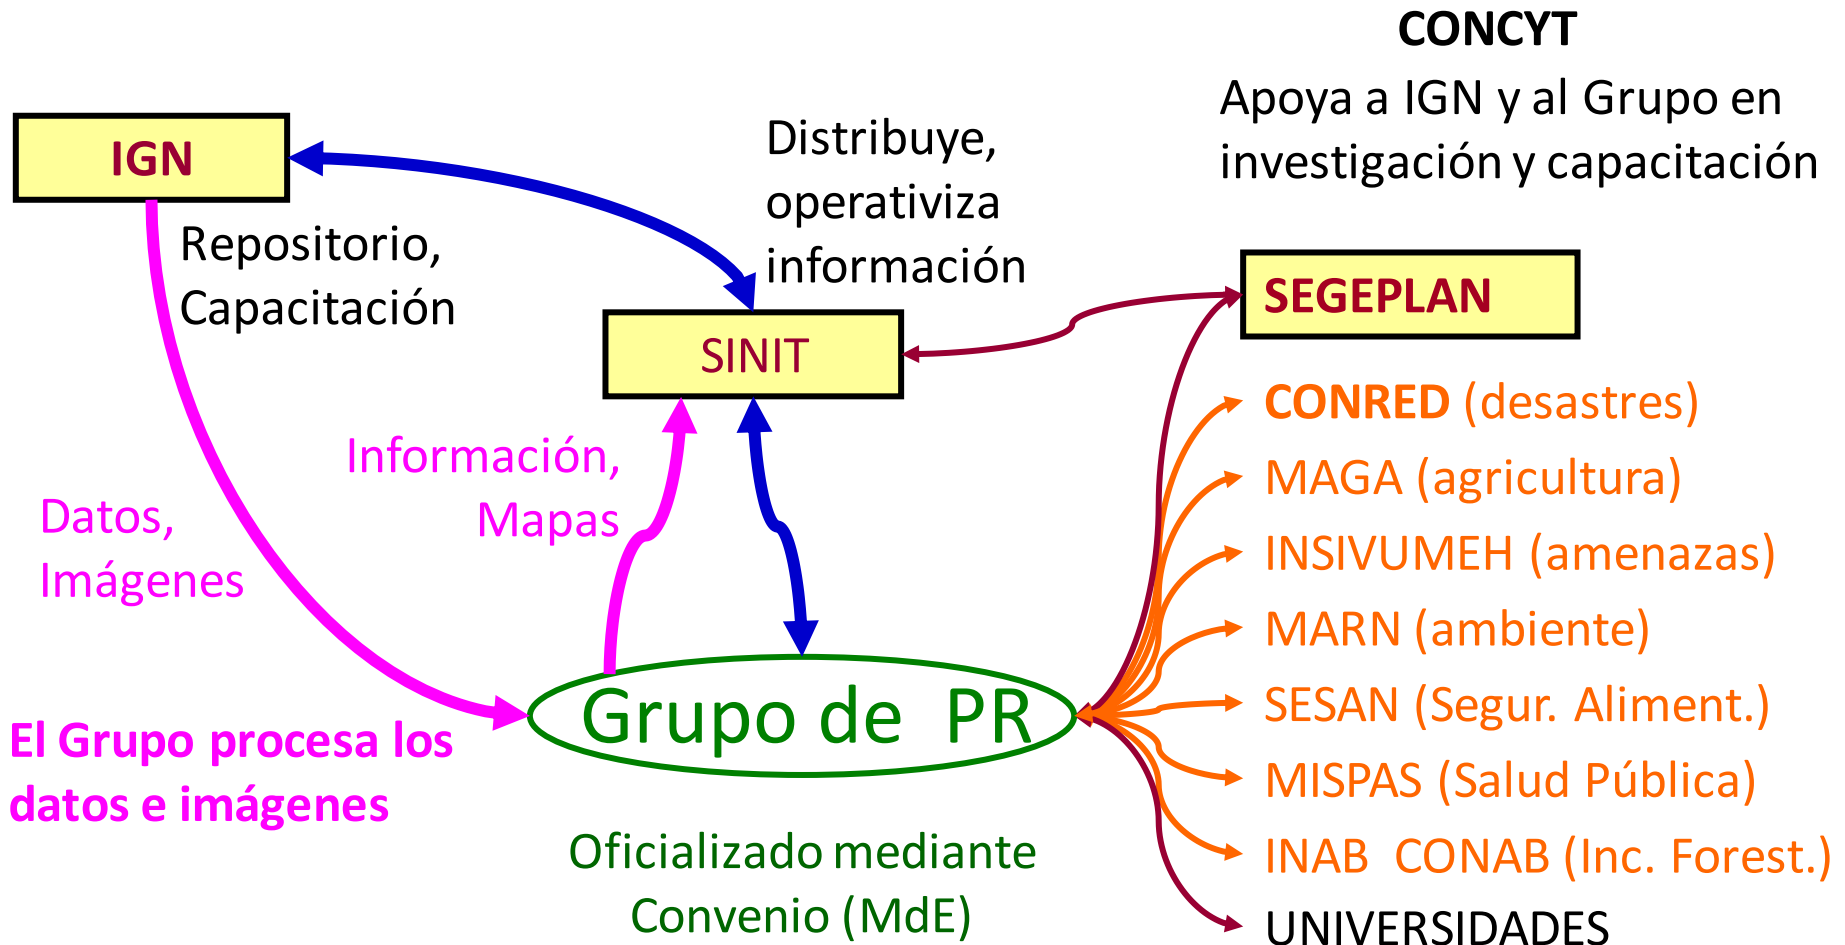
CONCYT
Apoya a IGN y al Grupo en investigación y capacitación

IGN

Repositorio, Capacitación

Distribuye, operativiza información

SINIT

SEGEPLAN

CONRED (desastres)
MAGA (agricultura)
INSIVUMEH (amenazas)
MARN (ambiente)
SESAN (Segur. Aliment.)
MISPAS (Salud Pública)
INAB CONAB (Inc. Forest.)
UNIVERSIDADES

Información, Mapas

Datos, Imágenes

Grupo de PR

El Grupo procesa los datos e imágenes

Oficializado mediante Convenio (MdE)